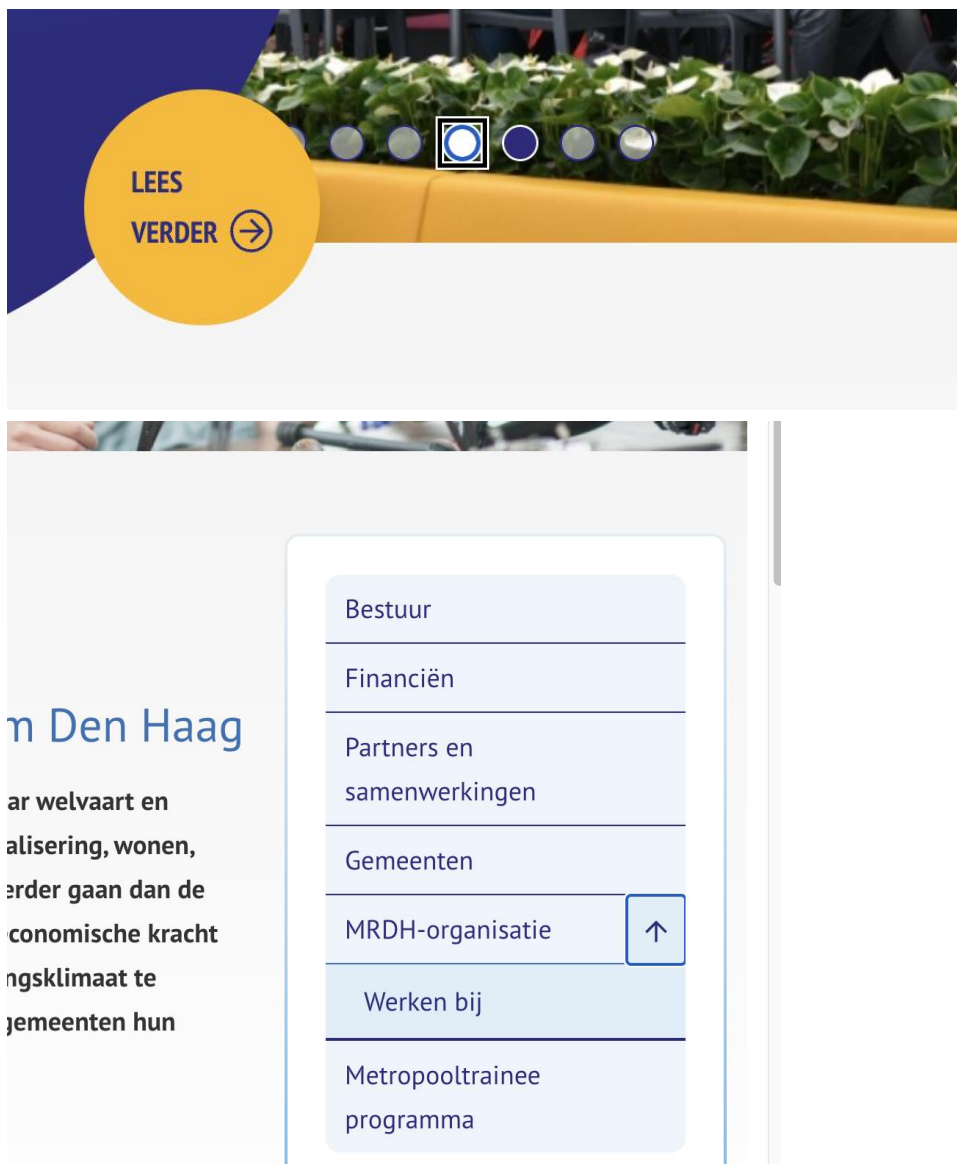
LEES VERDER

m Den Haag

ar welvaart en alisering, wonen, erder gaan dan de conomische kracht ngsklimaat te gemeenten hun

Bestuur

Financiën

Partners en samenwerkingen

Gemeenten

MRDH-organisatie

Werken bij

Metropooltrainee programma